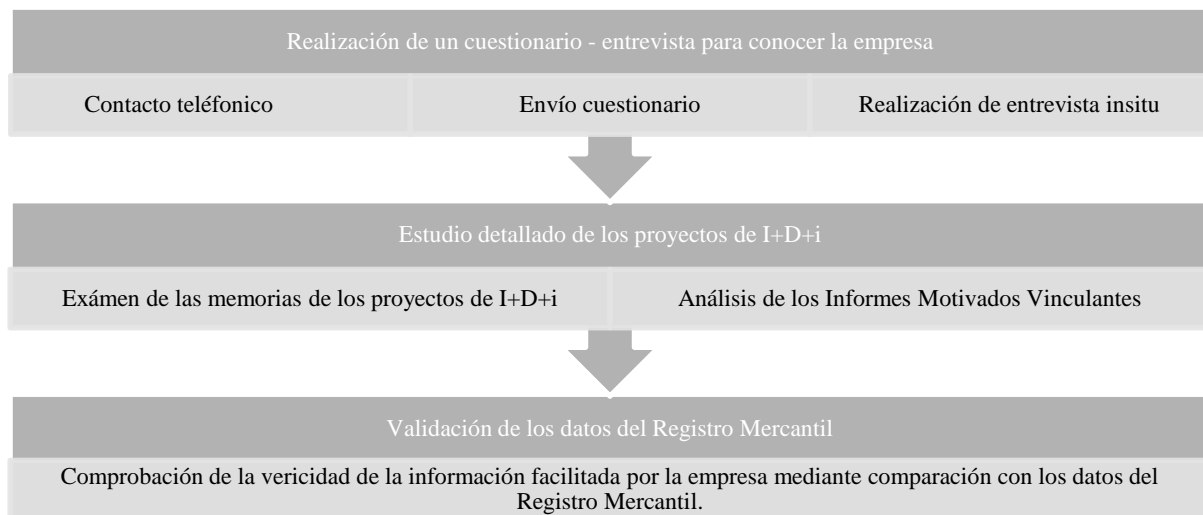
Realización de un cuestionario - entrevista para conocer la empresa

Contacto teléfonico

Envío cuestionario

Realización de entrevista insitu

Estudio detallado de los proyectos de I+D+i

Exámen de las memorias de los proyectos de I+D+i

Análisis de los Informes Motivados Vinculantes

Validación de los datos del Registro Mercantil

Comprobación de la vericidad de la información facilitada por la empresa mediante comparación con los datos del Registro Mercantil.